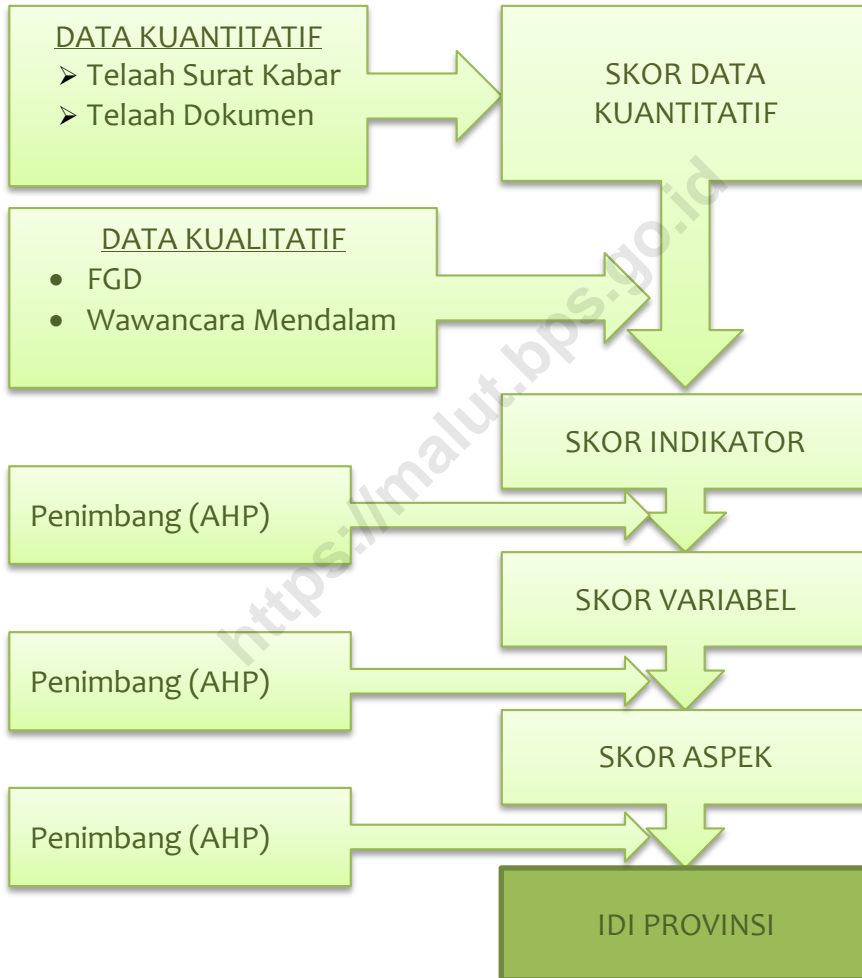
DATA KUANTITATIF
- Telaah Surat Kabar
- Telaah Dokumen

SKOR DATA KUANTITATIF

DATA KUALITATIF
- FGD
- Wawancara Mendalam

https://malut.bps.go.id

SKOR INDIKATOR

Penimbang (AHP)

SKOR VARIABEL

Penimbang (AHP)

SKOR ASPEK

Penimbang (AHP)

IDI PROVINSI